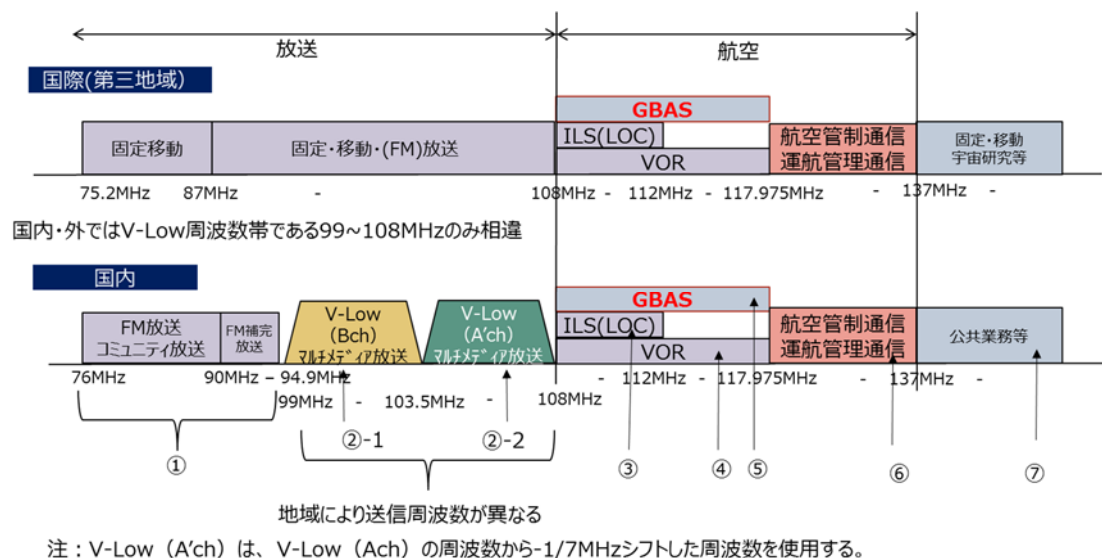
放送

航空

国際(第三地域)

GBAS

固定移動

固定・移動・(FM)放送

ILS(LOC)

VOR

航空管制通信
運航管理通信

固定・移動
宇宙研究等

75.2MHz 87MHz - 108MHz - 112MHz - 117.975MHz - 137MHz -

国内・外ではV-Low周波数帯である99～108MHzのみ相違

国内

GBAS

FM放送
コミュニティ放送

FM補完
放送

V-Low
(Bch)
マルチメディア放送

V-Low
(A'ch)
マルチメディア放送

ILS(LOC)

VOR

航空管制通信
運航管理通信

公共業務等

76MHz 90MHz - 94.9MHz - 112MHz - 117.975MHz - 137MHz -

99MHz - 103.5MHz - 108MHz

①

②-1

②-2

③

④

⑤

⑥

⑦

地域により送信周波数が異なる

注：V-Low（A'ch）は、V-Low（Ach）の周波数から-1/7MHzシフトした周波数を使用する。